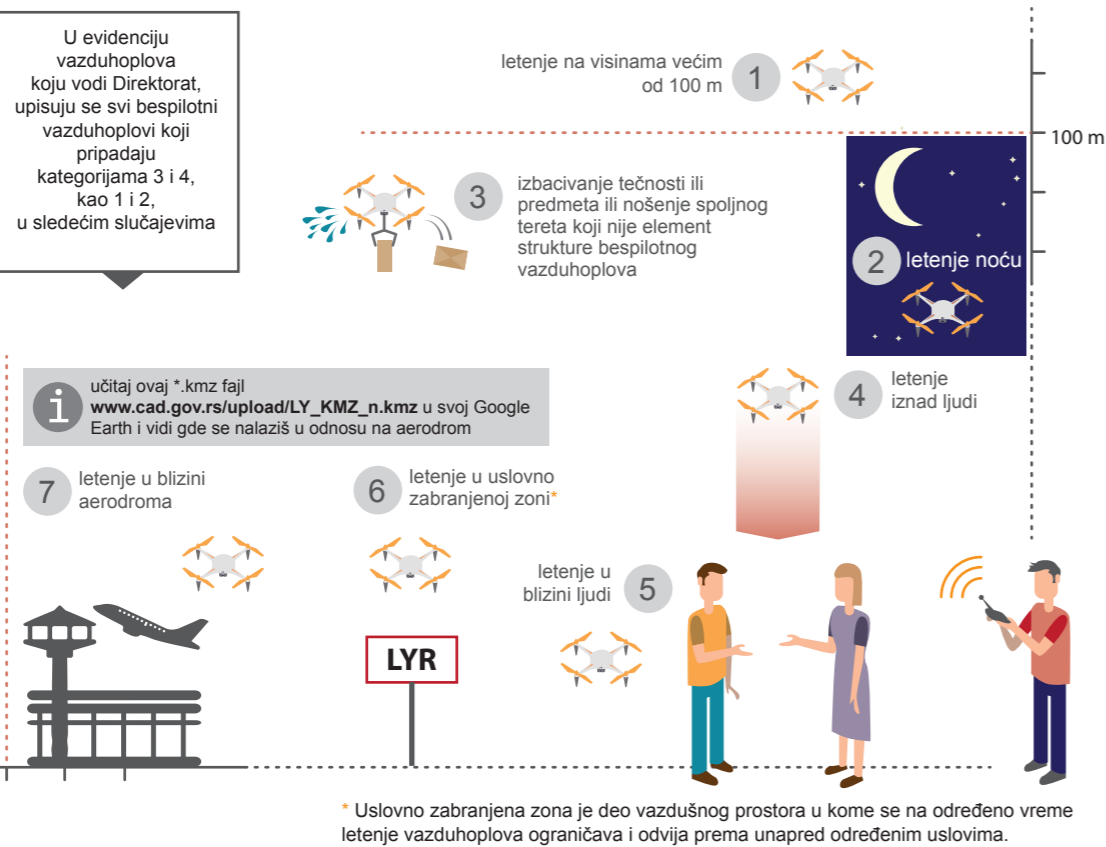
U evidenciju vazduhoplova koju vodi Direktorat, upisuju se svi bespilotni vazduhoplovi koji pripadaju kategorijama 3 i 4, kao 1 i 2, u sledećim slučajevima

letenje na visinama većim od 100 m

1

100 m

3

izbacivanje tečnosti ili predmeta ili nošenje spoljnog tereta koji nije element strukture bespilotnog vazduhoplova

2 letenje noću

i

učitaj ovaj *.kmz fajl **www.cad.gov.rs/upload/LY_KMZ_n.kmz** u svoj Google Earth i vidi gde se nalaziš u odnosu na aerodrom

4 letenje iznad ljudi

7 letenje u blizini aerodroma

6 letenje u uslovno zabranjenoj zoni*

letenje u blizini ljudi 5

LYR

* Uslovno zabranjena zona je deo vazdušnog prostora u kome se na određeno vreme letenje vazduhoplova ograničava i odvija prema unapred određenim uslovima.